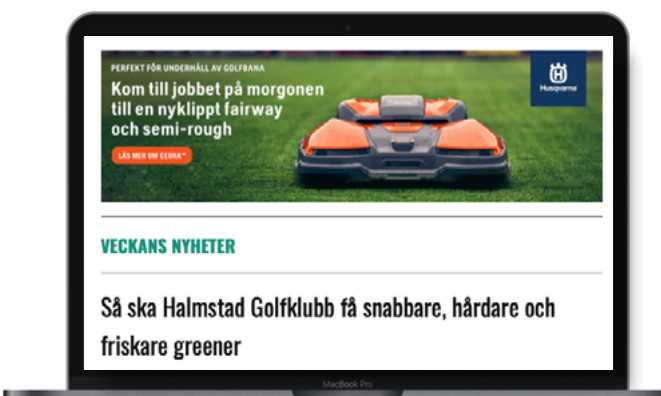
PERFEKT FÖR UNDERHÅLL AV GOLFBANA

Kom till jobbet på morgonen till en nyklippt fairway och semi-rough

LÄS MER OM CEORA™

Husqvarna

VECKANS NYHETER

Så ska Halmstad Golfklubb få snabbare, hårdare och friskare greener

MacBook Pro